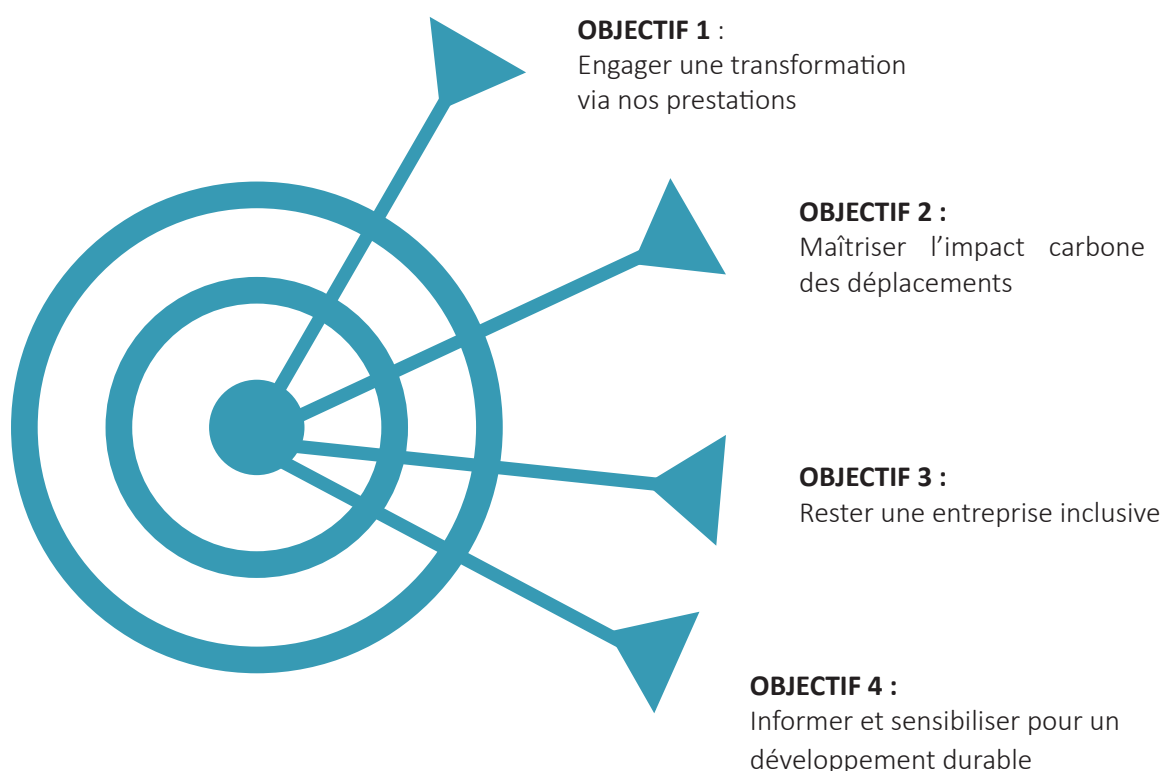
**OBJECTIF 1** :
Engager une transformation via nos prestations

**OBJECTIF 2 :**
Maîtriser l'impact carbone des déplacements

**OBJECTIF 3 :**
Rester une entreprise inclusive

**OBJECTIF 4 :**
Informer et sensibiliser pour un développement durable